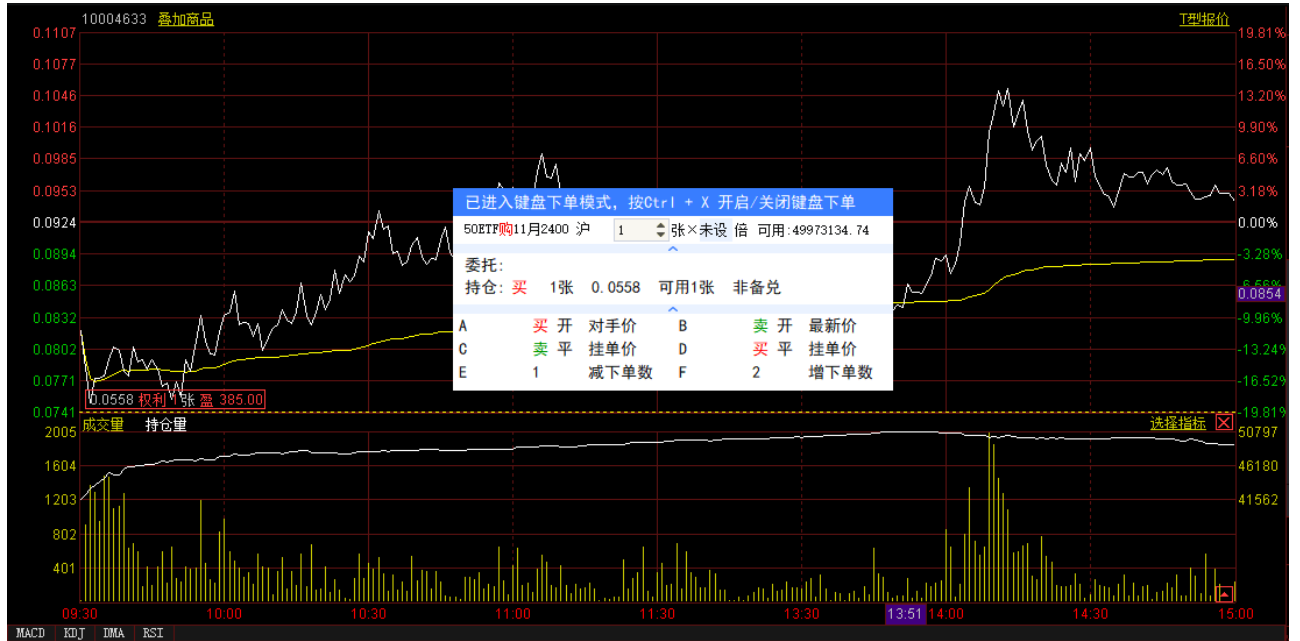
10004633 叠加商品

T型报价

0.1107
0.1077
0.1046
0.1016
0.0985
0.0953
0.0924
0.0894
0.0863
0.0832
0.0802
0.0771
0.0741

19.81%
16.50%
13.20%
9.90%
6.60%
3.18%
0.00%
-3.28%
-6.58%
-9.96%
-13.24%
-16.52%
-19.81%

0.0854

0.0558 权利 1张 盈 385.00

已进入键盘下单模式，按Ctrl + X 开启/关闭键盘下单

50ETF购11月2400 沪 1 张×未设 倍 可用:49973134.74

委托:
持仓: 买 1张 0.0558 可用1张 非备兑

| A | 买 开 | 对手价 | B | 卖 开 | 最新价 |
|---|---|---|---|---|---|
| C | 卖 平 | 挂单价 | D | 买 平 | 挂单价 |
| E | 1 | 减下单数 | F | 2 | 增下单数 |

成交量 持仓量

选择指标

2005
1604
1203
802
401

50797
46180
41562

09:30 10:00 10:30 11:00 11:30 13:30 13:51 14:00 14:30 15:00

MACD KDJ DMA RSI